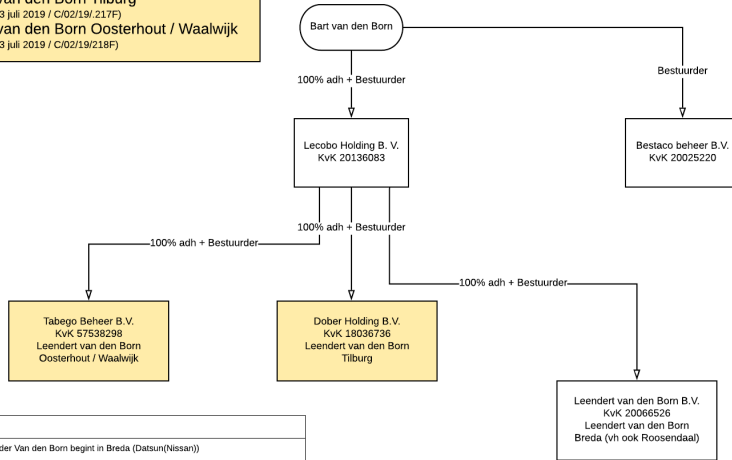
van den Born Tilburg
3 juli 2019 / C/02/19/.217F)
van den Born Oosterhout / Waalwijk
3 juli 2019 / C/02/19/218F)

Bart van den Born

100% adh + Bestuurder

Bestuurder

Lecobo Holding B. V.
KvK 20136083

Bestaco beheer B.V.
KvK 20025220

100% adh + Bestuurder

100% adh + Bestuurder

100% adh + Bestuurder

Tabego Beheer B.V.
KvK 57538298
Leendert van den Born
Oosterhout / Waalwijk

Dober Holding B.V.
KvK 18036736
Leendert van den Born
Tilburg

Leendert van den Born B.V.
KvK 20066526
Leendert van den Born
Breda (vh ook Roosendaal)

der Van den Born begint in Breda (Datsun(Nissan))